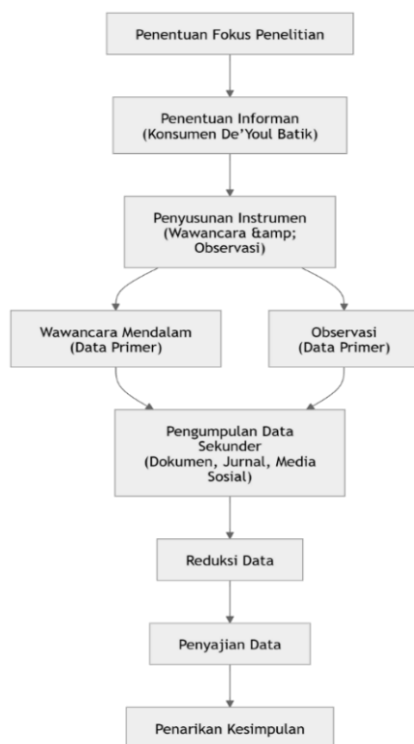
Penentuan Fokus Penelitian

Penentuan Informan (Konsumen De'Youl Batik)

Penyusunan Instrumen (Wawancara &amp; Observasi)

Wawancara Mendalam (Data Primer)

Observasi (Data Primer)

Pengumpulan Data Sekunder (Dokumen, Jurnal, Media Sosial)

Reduksi Data

Penyajian Data

Penarikan Kesimpulan